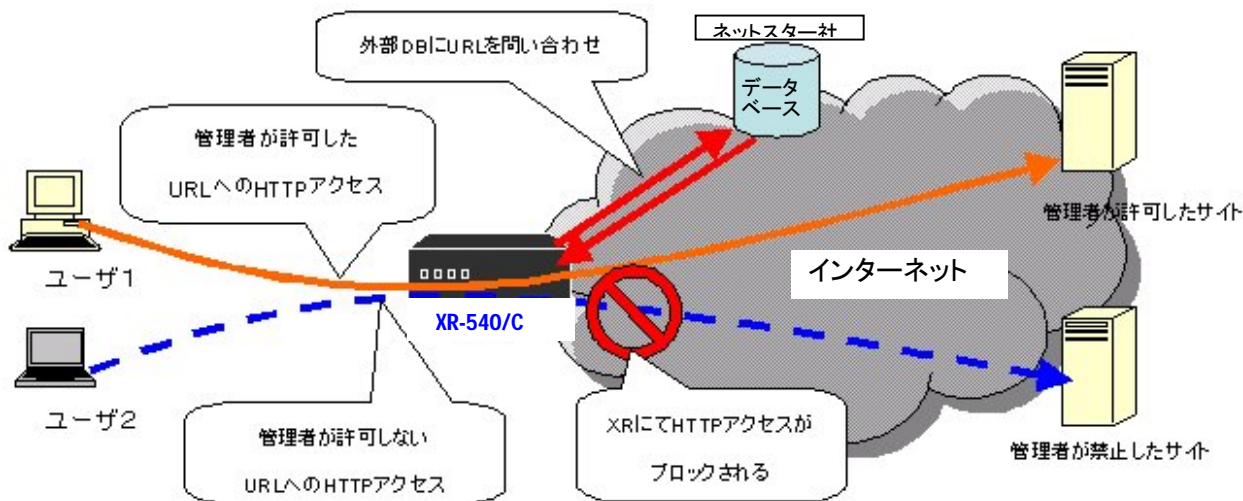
外部DBにURLを問い合わせ

ネットスター社

データベース

管理者が許可した

URLへのHTTPアクセス

管理者が許可したサイト

ユーザ1

インターネット

XR-540/C

ユーザ2

管理者が許可しない

URLへのHTTPアクセス

XRにてHTTPアクセスが

ブロックされる

管理者が禁止したサイト